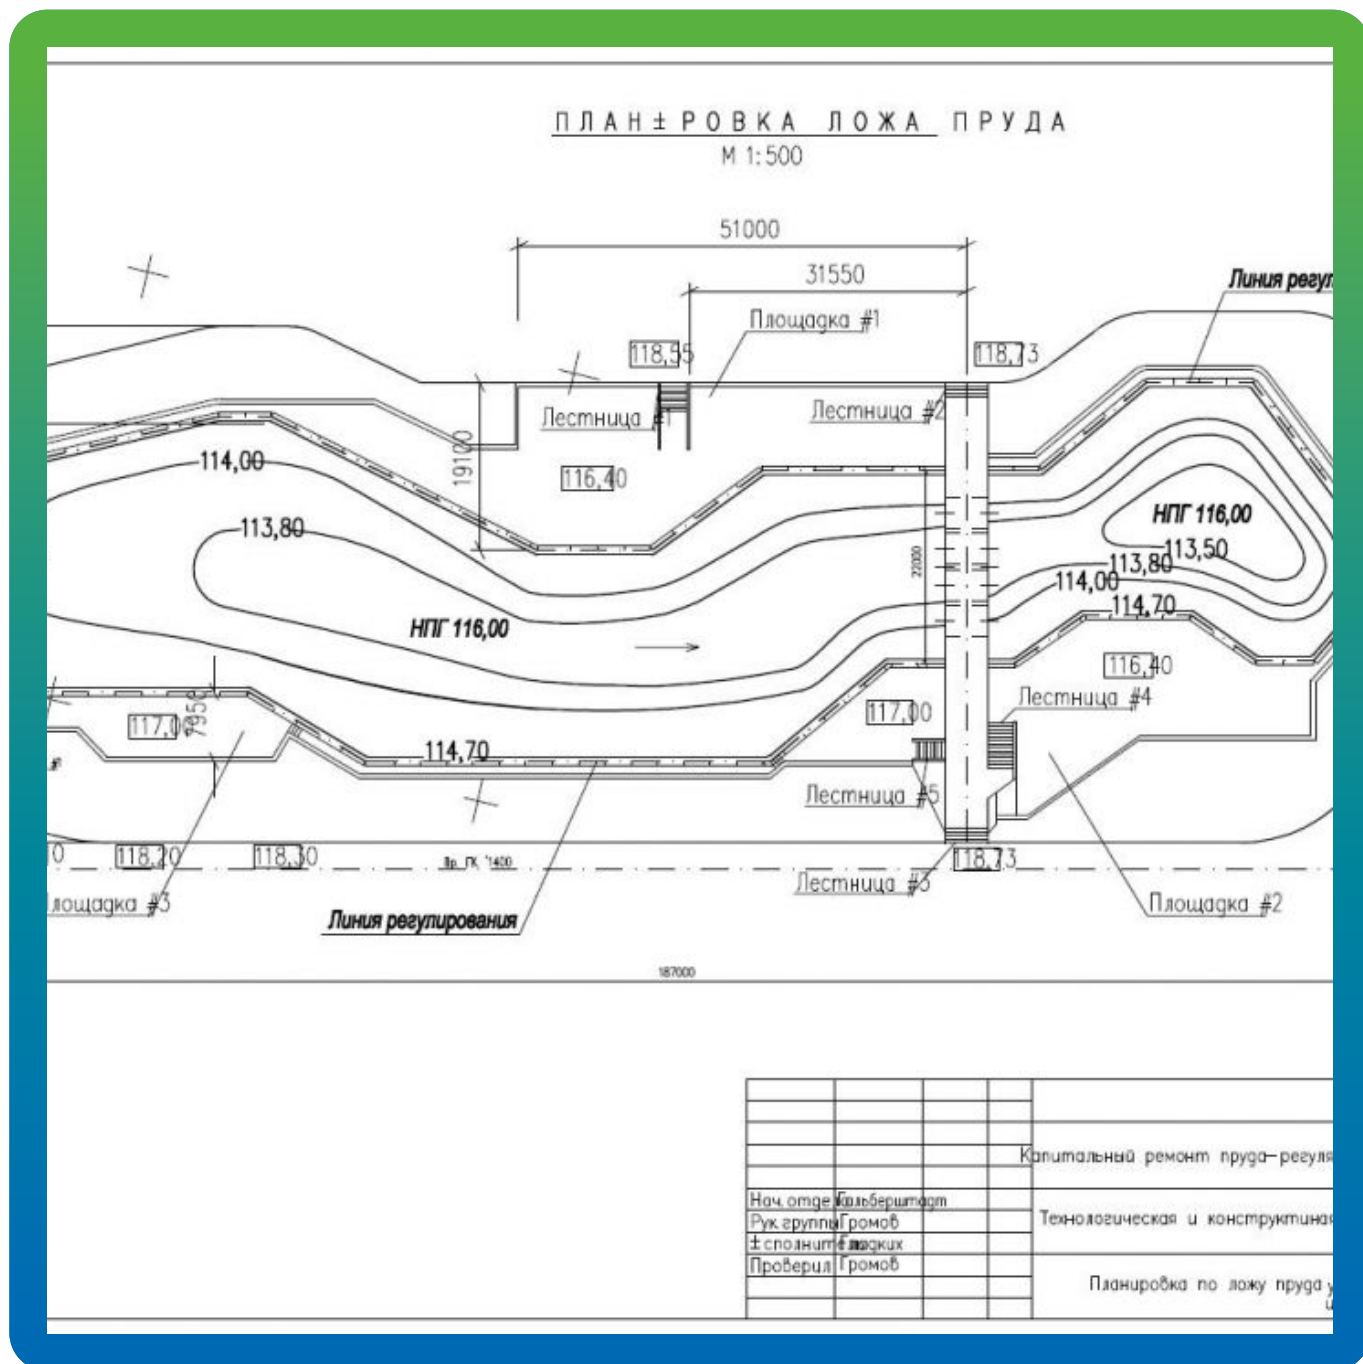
ПЛАН±РОВКА ЛОЖА ПРУДА
М 1:500

51000
31550
Площадка #1
118,55
118,73
Линия регул
Лестница #1
Лестница #2
19100
116,40
114,00
113,80
НПГ 116,00
22000
НПГ 116,00
113,80
113,50
114,00
114,70
116,40
Лестница #4
117,00
7950
117,00
114,70
Лестница #5
0
118,20
118,30
118,73
Лестница #3
лощадка #3
Линия регулирования
Площадка #2
187000

Капитальный ремонт пруда-регуля
Нач. отде Кальберштадт
Рук.группы Громов
±сполнит Глядких
Проверил Громов
Технологическая и конструктивная
Планировка по ложу пруда